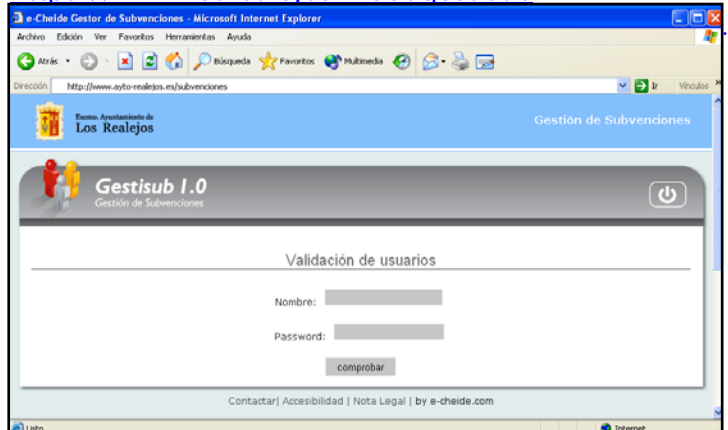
e-Cheide Gestor de Subvenciones - Microsoft Internet Explorer

Archivo Edición Ver Favoritos Herramientas Ayuda

Atrás Búsqueda Favoritos Multimedia

Dirección http://www.ayto-realejos.es/subvenciones Ir Vínculos

Excmo. Ayuntamiento de Los Realejos

Gestión de Subvenciones

Gestisub 1.0
Gestión de Subvenciones

Validación de usuarios

Nombre:

Password:

comprobar

Contactar| Accesibilidad | Nota Legal | by e-cheide.com

Listo Internet